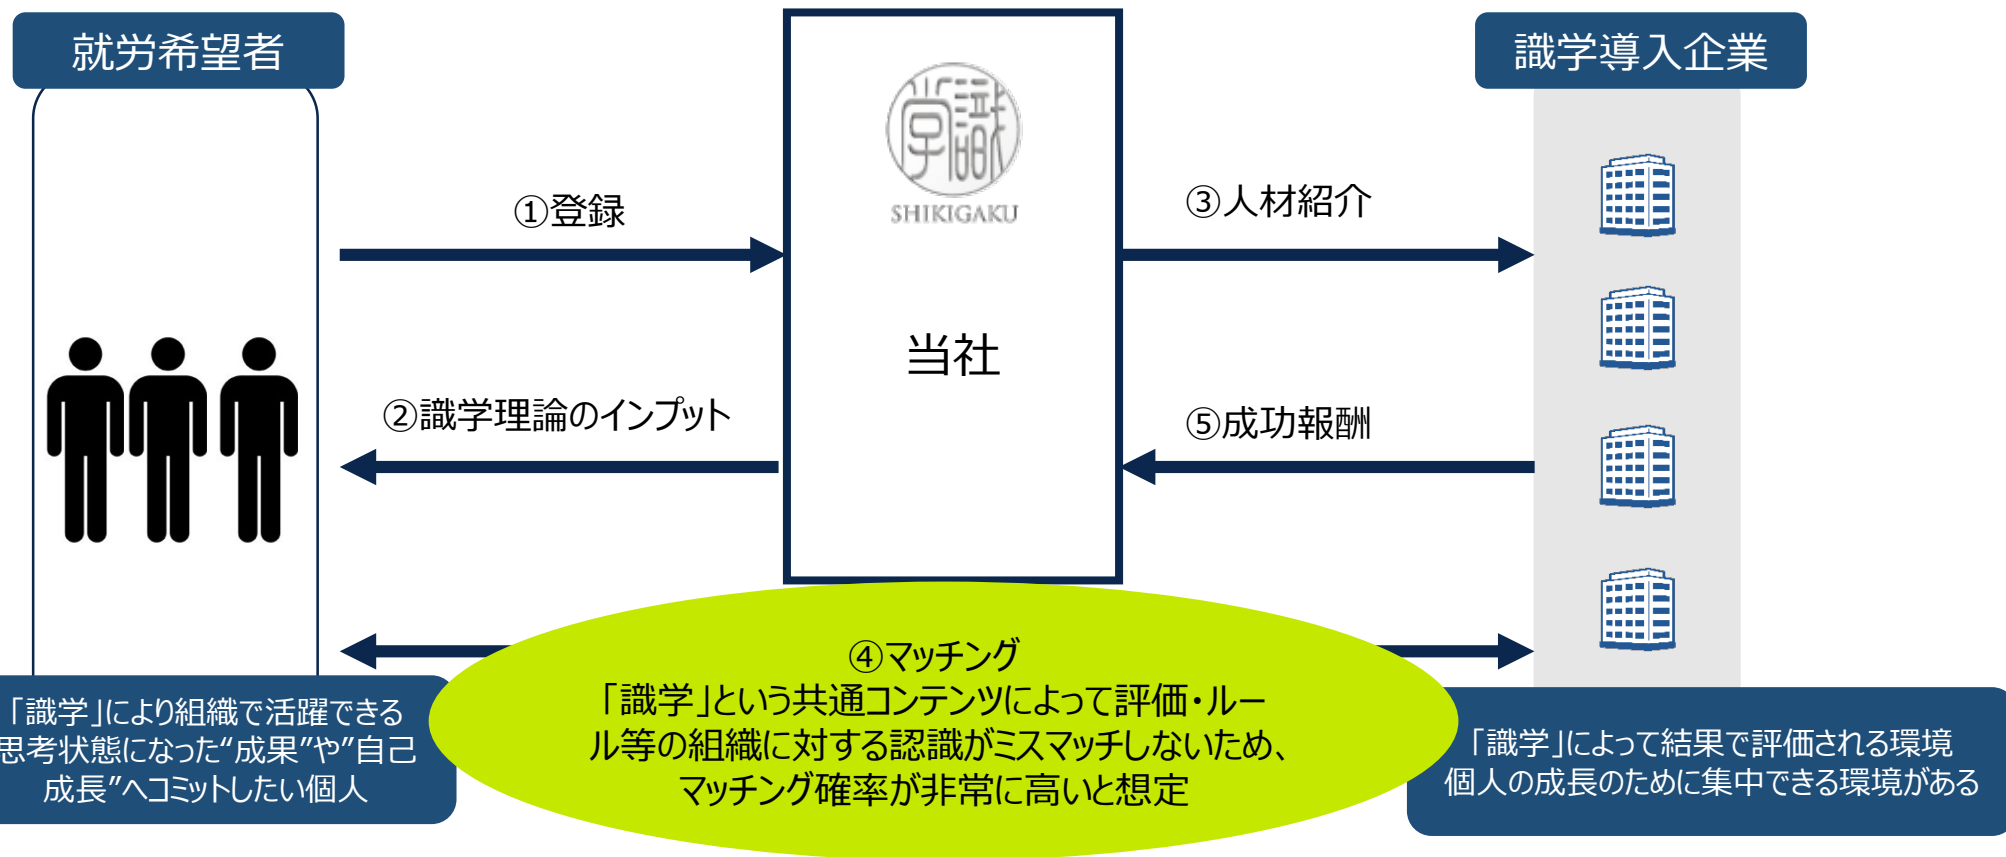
就労希望者

識学導入企業

SHIKIGAKU

当社

①登録

②識学理論のインプット

③人材紹介

⑤成功報酬

「識学」により組織で活躍できる思考状態になった“成果”や”自己成長”へコミットしたい個人

④マッチング
「識学」という共通コンテンツによって評価・ルール等の組織に対する認識がミスマッチしないため、マッチング確率が非常に高いと想定

「識学」によって結果で評価される環境
個人の成長のために集中できる環境がある